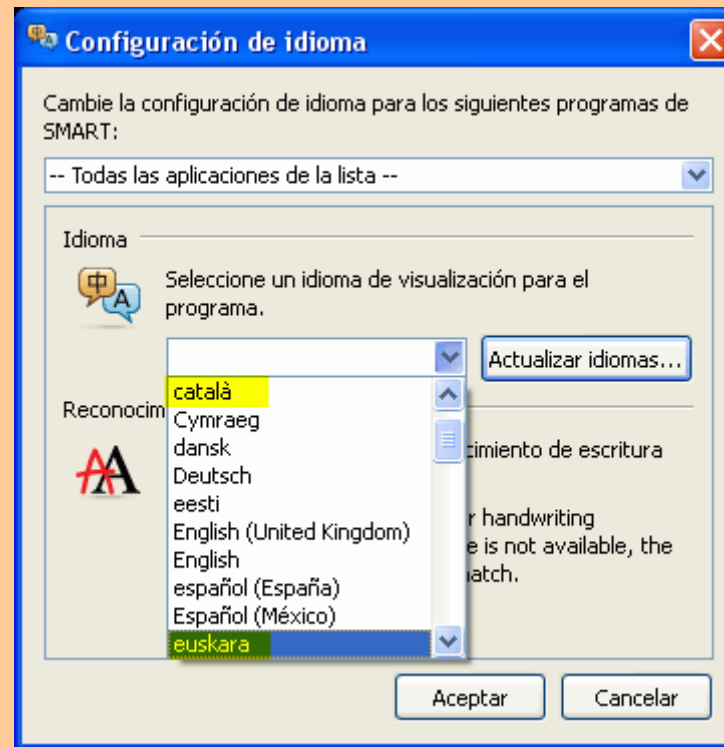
Configuración de idioma

Cambie la configuración de idioma para los siguientes programas de SMART:

-- Todas las aplicaciones de la lista --

Idioma

Seleccione un idioma de visualización para el programa.

Actualizar idiomas...

Reconocim

català
Cymraeg
dansk
Deutsch
eesti
English (United Kingdom)
English
español (España)
Español (México)
euskara

cimiento de escritura

r handwriting
e is not available, the
atch.

Aceptar

Cancelar